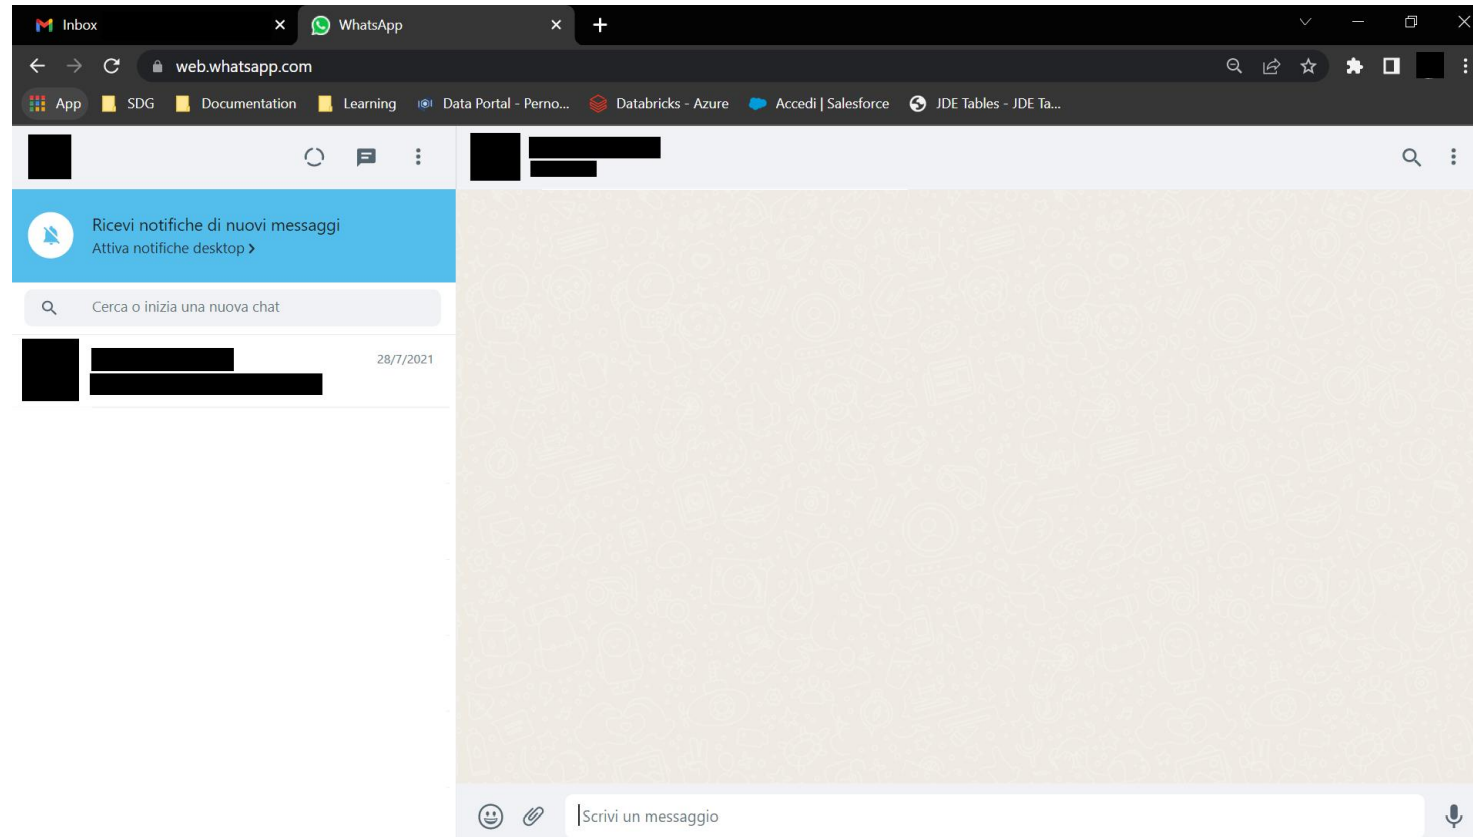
Inbox
WhatsApp
web.whatsapp.com
App SDG Documentation Learning Data Portal - Perno... Databricks - Azure Accedi | Salesforce JDE Tables - JDE Ta...

Ricevi notifiche di nuovi messaggi
Attiva notifiche desktop >

Cerca o inizia una nuova chat

28/7/2021

Scrivi un messaggio